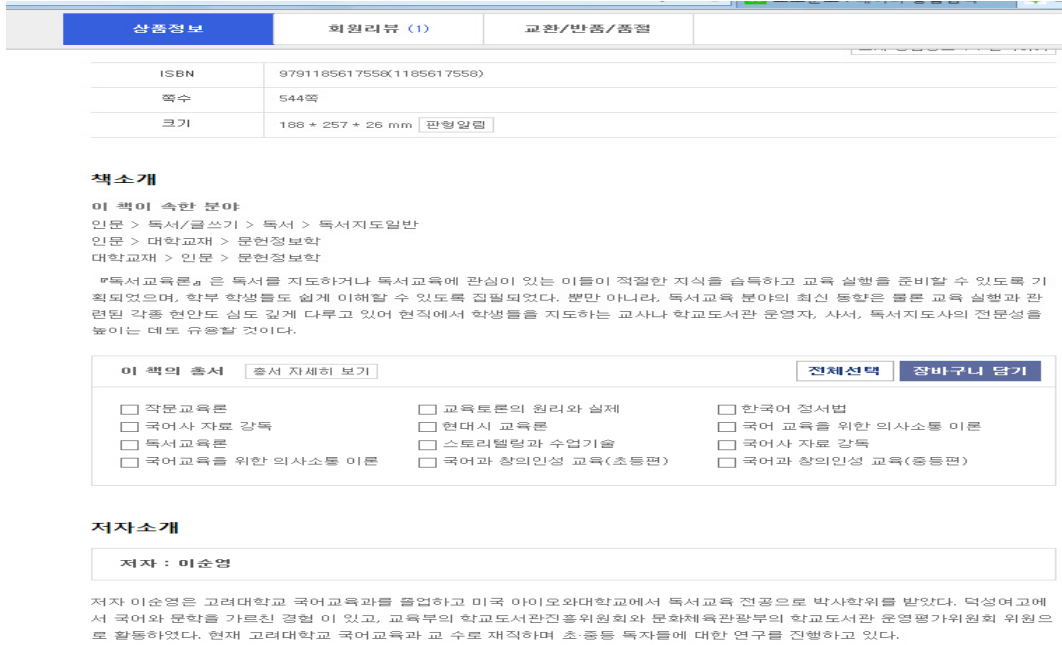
상품정보 | 회원리뷰 (1) | 교환/반품/품절

| ISBN | 9791185617558(1185617558) |
|---|---|
| 쪽수 | 544쪽 |
| 크기 | 188 * 257 * 26 mm 판형알림 |

책소개

이 책이 속한 분야
인문 > 독서/글쓰기 > 독서 > 독서지도일반
인문 > 대학교재 > 문헌정보학
대학교재 > 인문 > 문헌정보학

『독서교육론』은 독서를 지도하거나 독서교육에 관심이 있는 이들이 적절한 지식을 습득하고 교육 실행을 준비할 수 있도록 기획되었으며, 학부 학생들도 쉽게 이해할 수 있도록 집필되었다. 뿐만 아니라, 독서교육 분야의 최신 동향은 물론 교육 실행과 관련된 각종 현안도 심도 깊게 다루고 있어 현장에서 학생들을 지도하는 교사나 학교도서관 운영자, 사서, 독서지도사의 전문성을 높이는 데도 유용할 것이다.

이 책의 총서 총서 자세히 보기 전체선택 장바구니 담기

작문교육론
국어사 자료 강독
독서교육론
국어교육을 위한 의사소통 이론
교육토론의 원리와 실제
현대시 교육론
스토리텔링과 수업기술
국어과 창의인성 교육(초등편)
한국어 정서법
국어 교육을 위한 의사소통 이론
국어사 자료 강독
국어과 창의인성 교육(중등편)

저자소개

저자 : 이순영

저자 이순영은 고려대학교 국어교육과를 졸업하고 미국 아이오와대학교에서 독서교육 전공으로 박사학위를 받았다. 덕성여고에서 국어와 문학을 가르친 경험 이 있고, 교육부의 학교도서관진흥위원회와 문화체육관광부의 학교도서관 운영평가위원회 위원으로 활동하였다. 현재 고려대학교 국어교육과 교 수로 재직하며 초·중등 독자들에 대한 연구를 진행하고 있다.